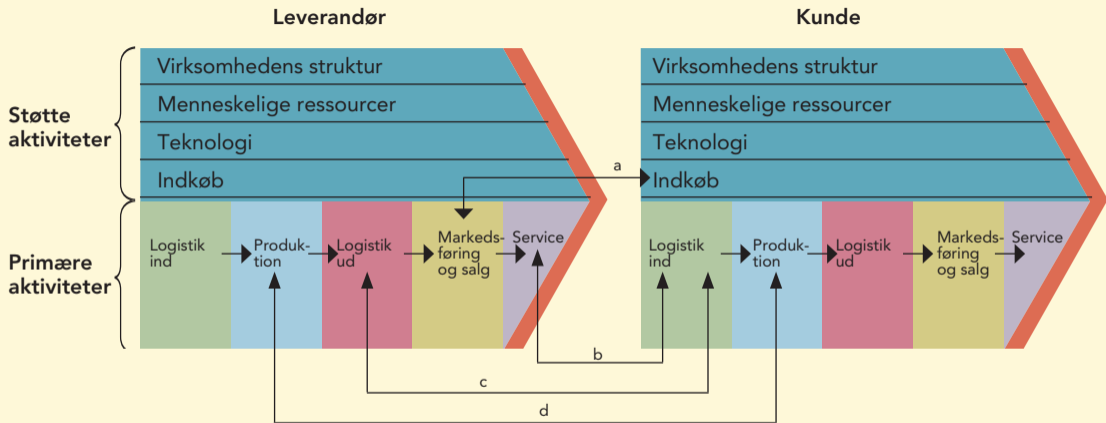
Leverandør

Kunde

Støtte aktiviteter

Primære aktiviteter

Virksomhedens struktur

Menneskelige ressourcer

Teknologi

Indkøb

Logistik ind

Produktion

Logistik ud

Markedsføring og salg

Service

Virksomhedens struktur

Menneskelige ressourcer

Teknologi

Indkøb

Logistik ind

Produktion

Logistik ud

Markedsføring og salg

Service

a

b

c

d